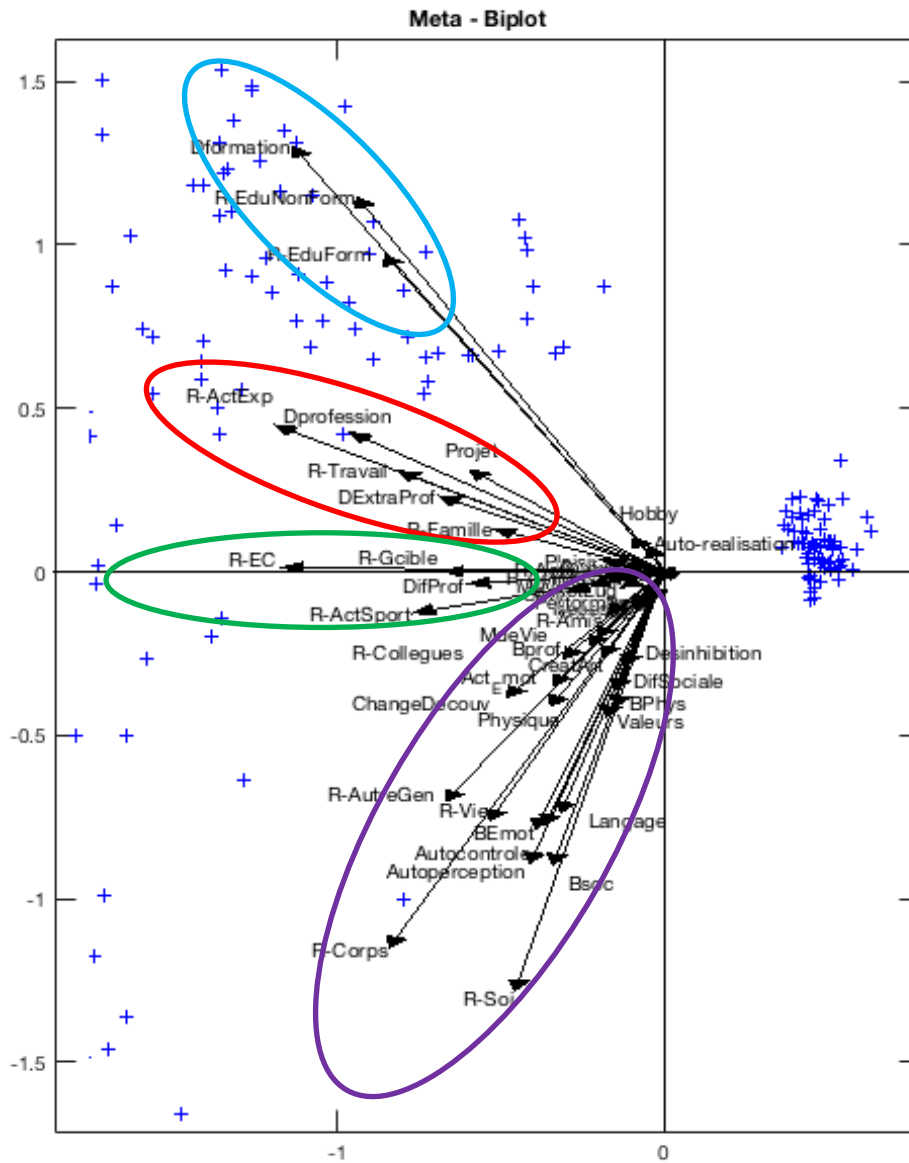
Meta - Biplot

1.5
1
0.5
0
-0.5
-1
-1.5

-1
0

Dformation
R-EduNonForm
R-EduForm
R-ActExp
Dprofession
Projet
R-Travail
DExtraProf
R-Famille
Hobby
Auto-realisation
R-EC
R-Gcible
DifProf
R-ActSport
Perform
R-Amis
MdeVie
R-Collegues
Bprof
Creativ
Desinhibition
Act_mot
DifSociale
ChangeDecouv
BPhys
Physique
Valeurs
R-AutreGen
R-Vie
Langage
BEmot
Autocontrole
Autoperception
Bsoc
R-Corps
R-Soi